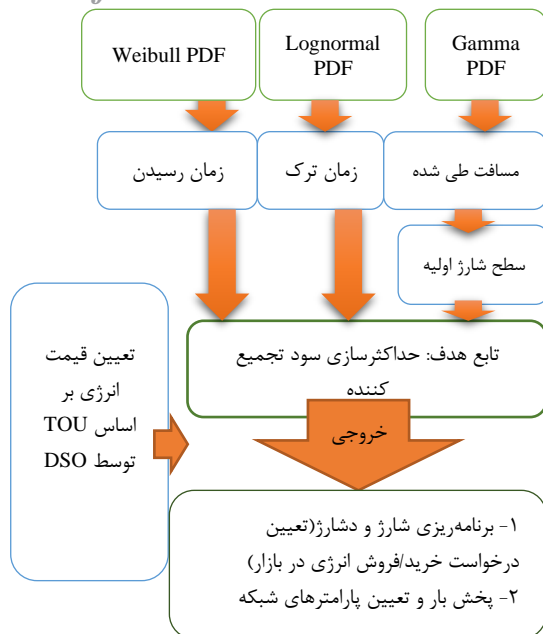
Weibull PDF

Lognormal PDF

Gamma PDF

زمان رسیدن

زمان ترک

مسافت طی شده

سطح شارژ اولیه

تعیین قیمت انرژی بر اساس TOU توسط DSO

تابع هدف: حداکثرسازی سود تجمیع کننده

خروجی

۱- برنامه‌ریزی شارژ و دشارژ(تعیین درخواست خرید/فروش انرژی در بازار)
۲- پخش بار و تعیین پارامترهای شبکه